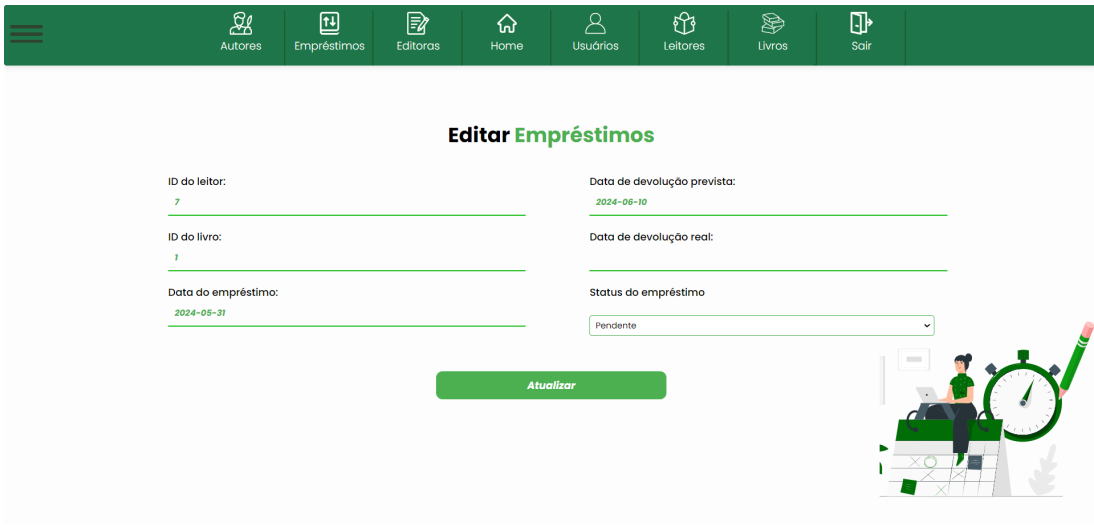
Autores
Empréstimos
Editoras
Home
Usuários
Leitores
Livros
Sair

Editar Empréstimos

ID do leitor:
7

ID do livro:
1

Data do empréstimo:
2024-05-31

Data de devolução prevista:
2024-06-10

Data de devolução real:

Status do empréstimo
Pendente

Atualizar